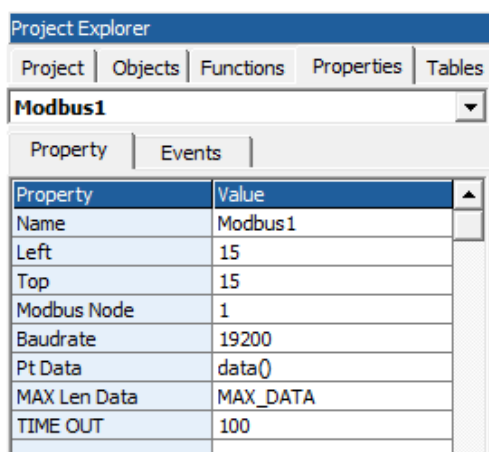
Project Explorer

Project | Objects | Functions | Properties | Tables

Modbus1

Property | Events

| Property | Value |
|---|---|
| Name | Modbus1 |
| Left | 15 |
| Top | 15 |
| Modbus Node | 1 |
| Baudrate | 19200 |
| Pt Data | data() |
| MAX Len Data | MAX_DATA |
| TIME OUT | 100 |